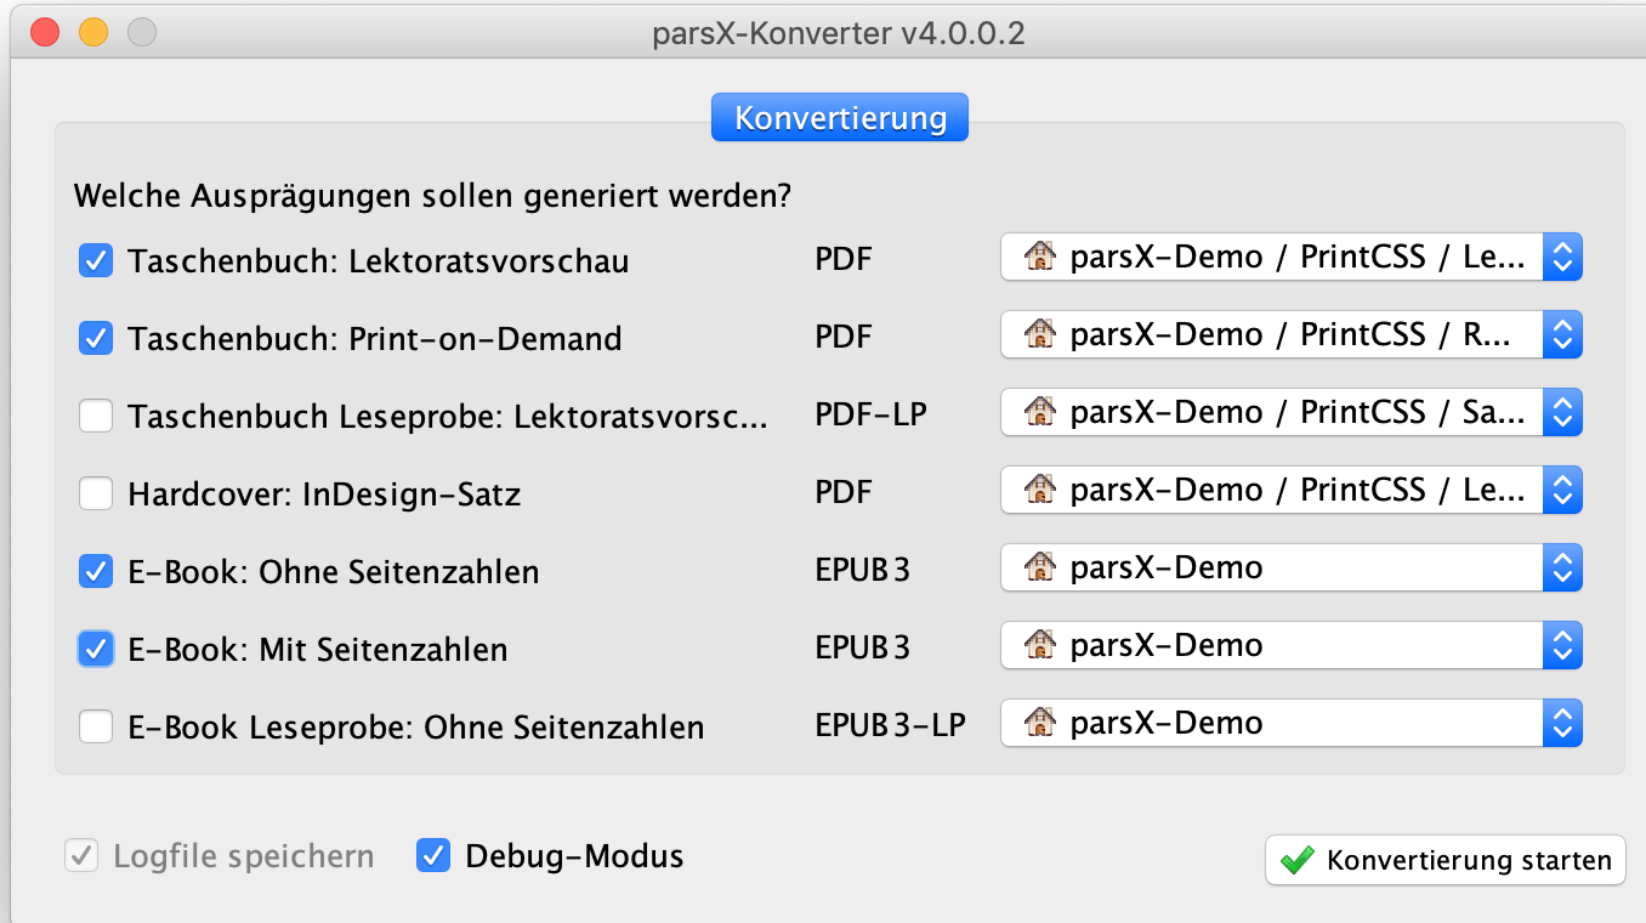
parsX-Konverter v4.0.0.2

Konvertierung

Welche Ausprägungen sollen generiert werden?

| | | |
|---|---|---|
| Taschenbuch: Lektoratsvorschau | PDF | parsX-Demo / PrintCSS / Le... |
| Taschenbuch: Print-on-Demand | PDF | parsX-Demo / PrintCSS / R... |
| Taschenbuch Leseprobe: Lektoratsvorsc... | PDF-LP | parsX-Demo / PrintCSS / Sa... |
| Hardcover: InDesign-Satz | PDF | parsX-Demo / PrintCSS / Le... |
| E-Book: Ohne Seitenzahlen | EPUB 3 | parsX-Demo |
| E-Book: Mit Seitenzahlen | EPUB 3 | parsX-Demo |
| E-Book Leseprobe: Ohne Seitenzahlen | EPUB 3-LP | parsX-Demo |

Logfile speichern Debug-Modus

Konvertierung starten